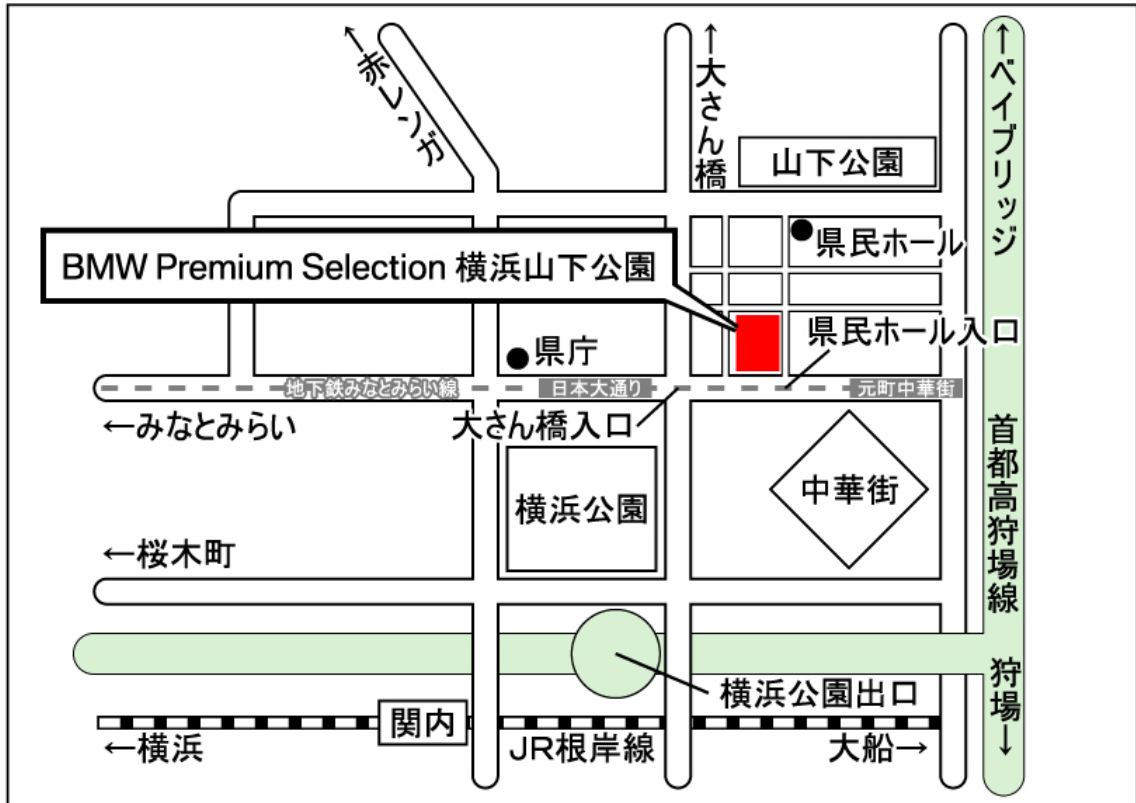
←赤レンガ

↑大さん橋

山下公園

↑ベイブリッジ

県民ホール

BMW Premium Selection 横浜山下公園

県民ホール入口

県庁

地下鉄みなとみらい線 日本大通り 元町中華街

←みなとみらい

大さん橋入口

横浜公園

中華街

首都高狩場線

←桜木町

横浜公園出口

狩場↓

関内

←横浜

JR根岸線

大船→